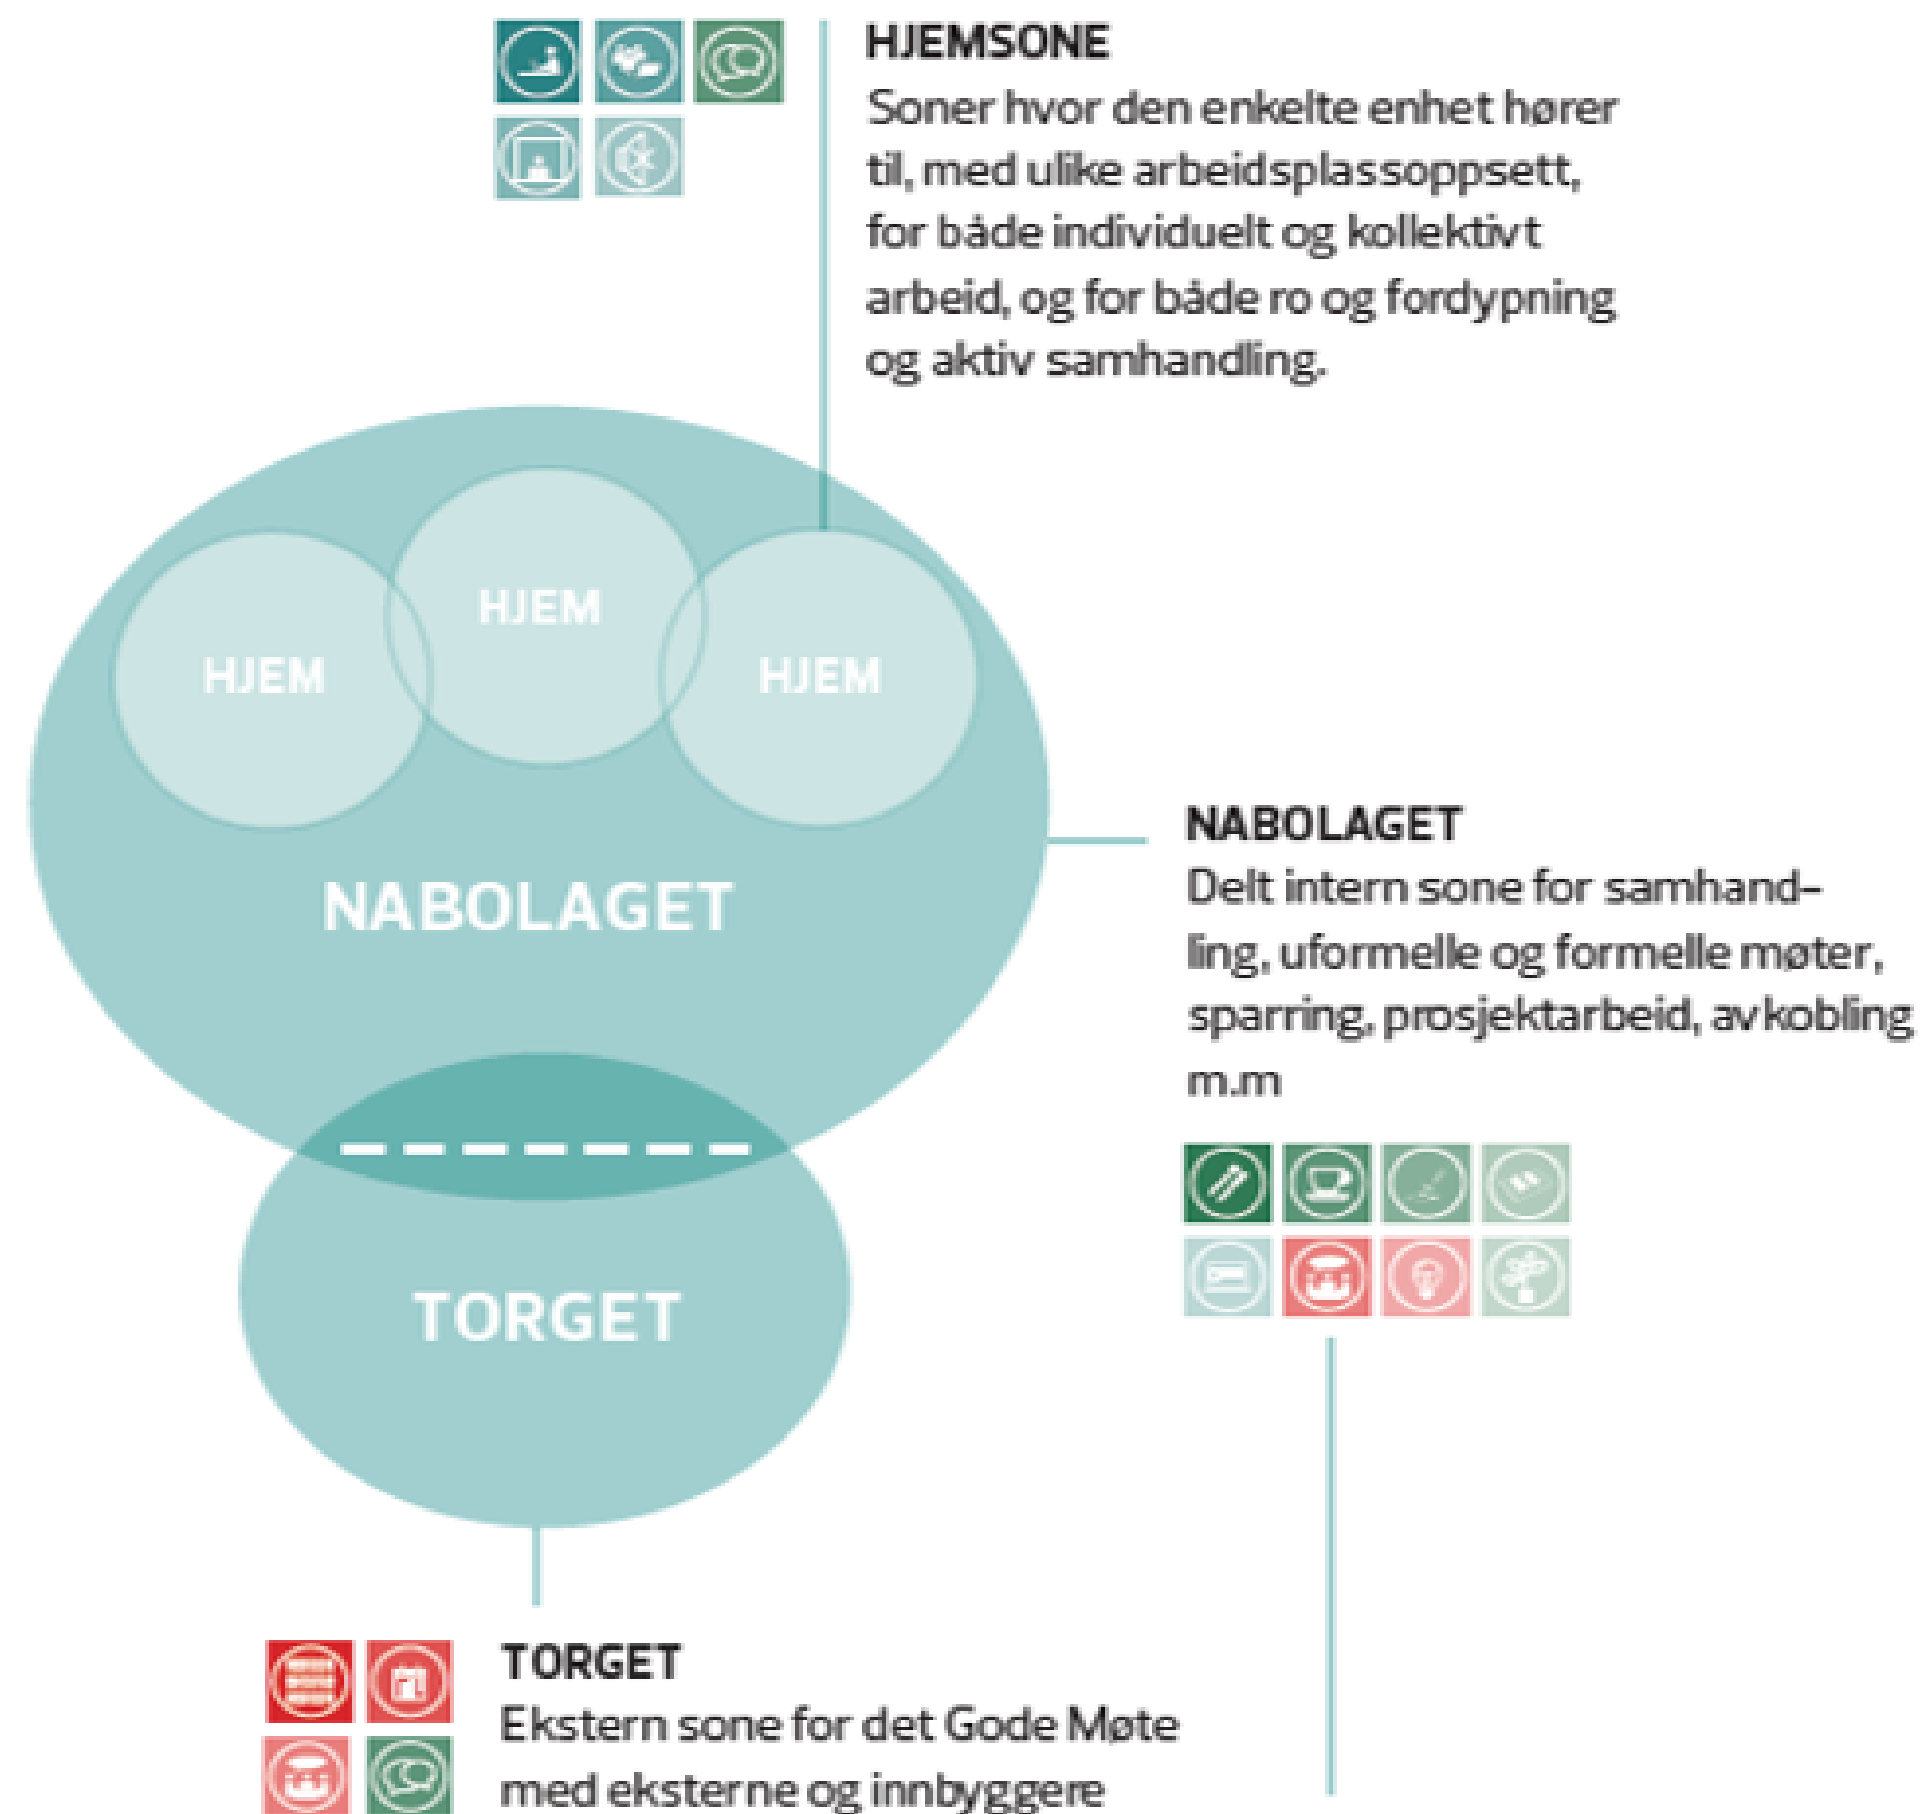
HJEMSONE
Soner hvor den enkelte enhet hører til, med ulike arbeidsplassoppsett, for både individuelt og kollektivt arbeid, og for både ro og fordypning og aktiv samhandling.

HJEM
HJEM
HJEM
NABOLAGET
TORGET

NABOLAGET
Delt intern sone for samhandling, uformelle og formelle møter, sparring, prosjektarbeid, avkobling m.m

TORGET
Ekstern sone for det Gode Møte med eksterne og innbyggere